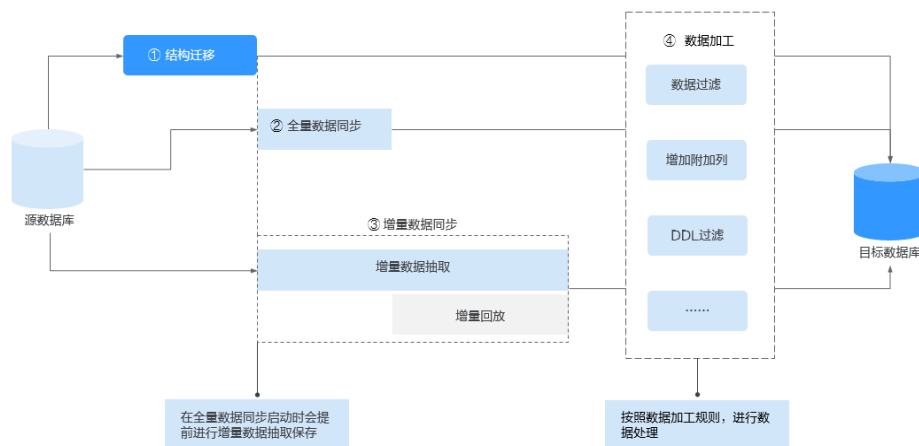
① 结构迁移

② 全量数据同步

源数据库

③ 增量数据同步

增量数据抽取

增量回放

④ 数据加工

数据过滤

增加附加列

DDL过滤

……

目标数据库

在全量数据同步启动时会提前进行增量数据抽取保存

按照数据加工规则，进行数据处理